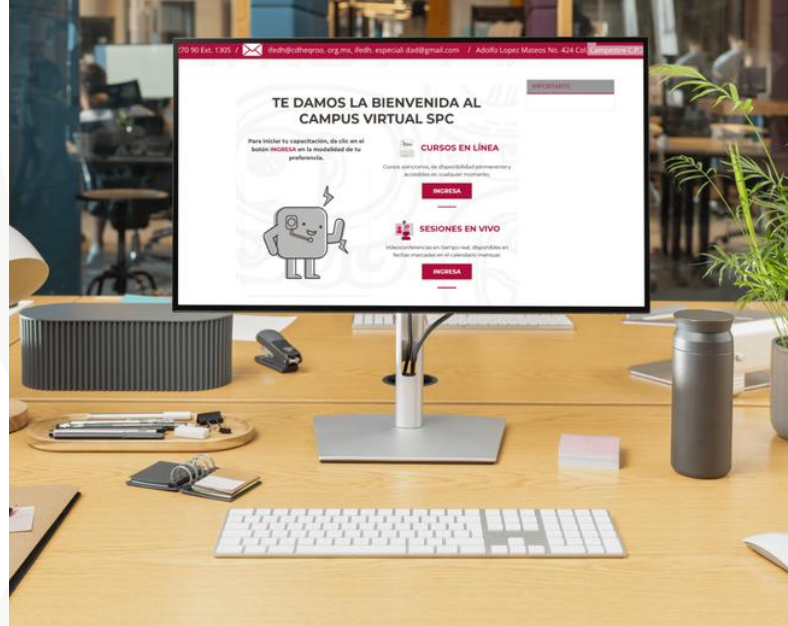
70 90 Ext. 1305 / ifedh@cdheqroo. org.mx, ifedh. especiali dad@gmail.com / Adolfo Lopez Mateos No. 424 Col. Campestre C.P.

IMPORTANTE

TE DAMOS LA BIENVENIDA AL CAMPUS VIRTUAL SPC

Para iniciar tu capacitación, da clic en el botón INGRESA en la modalidad de tu preferencia.

CURSOS EN LÍNEA

Cursos asíncronos, de disponibilidad permanente y accesibles en cualquier momento.

INGRESA

SESIONES EN VIVO

Videoconferencias en tiempo real, disponibles en fechas marcadas en el calendario mensual.

INGRESA